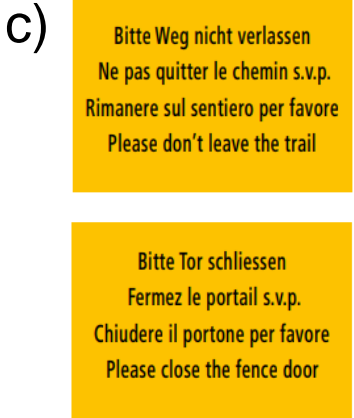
c)

Bitte Weg nicht verlassen
Ne pas quitter le chemin s.v.p.
Rimanere sul sentiero per favore
Please don’t leave the trail

Bitte Tor schliessen
Fermez le portail s.v.p.
Chiudere il portone per favore
Please close the fence door